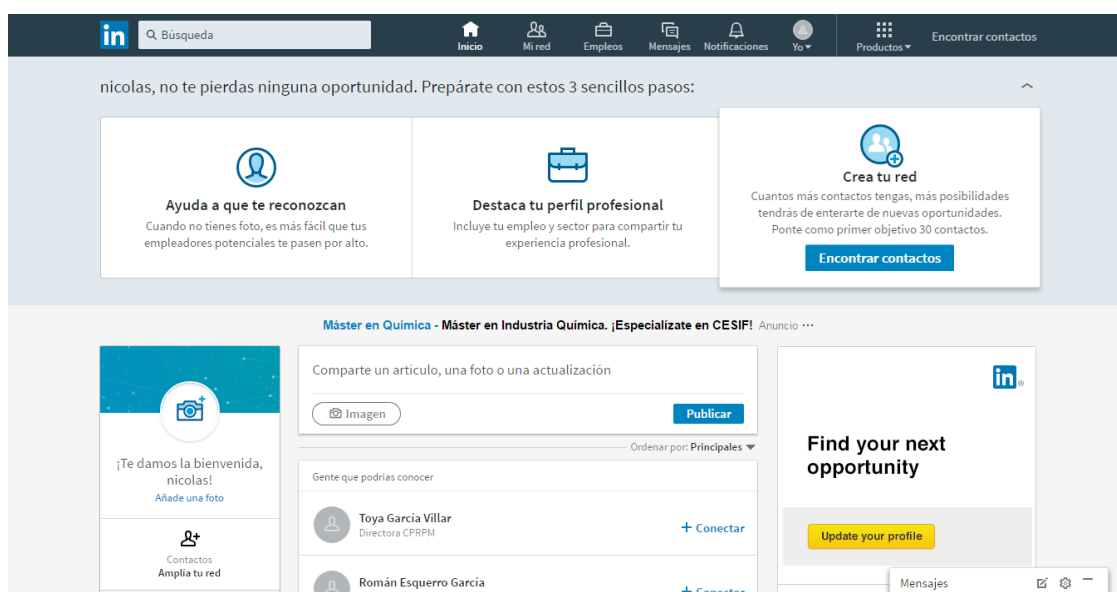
in Búsqueda

Inicio Mi red Empleos Mensajes Notificaciones Yo Productos Encontrar contactos

nicolas, no te pierdas ninguna oportunidad. Prepárate con estos 3 sencillos pasos:

Ayuda a que te reconozcan
Cuando no tienes foto, es más fácil que tus empleadores potenciales te pasen por alto.

Destaca tu perfil profesional
Incluye tu empleo y sector para compartir tu experiencia profesional.

Crea tu red
Cuantos más contactos tengas, más posibilidades tendrás de enterarte de nuevas oportunidades. Ponte como primer objetivo 30 contactos.

Encontrar contactos

Máster en Química - Máster en Industria Química. ¡Especialízate en CESIF! Anuncio ···

¡Te damos la bienvenida, nicolas!
Añade una foto

Contactos
Amplía tu red

Comparte un artículo, una foto o una actualización

Imagen

Publicar

Ordenar por: Principales

Gente que podrías conocer

Toya García Villar
Directora CPRPM
+ Conectar

Román Esquerro García
+ Conectar

in

Find your next opportunity

Update your profile

Mensajes